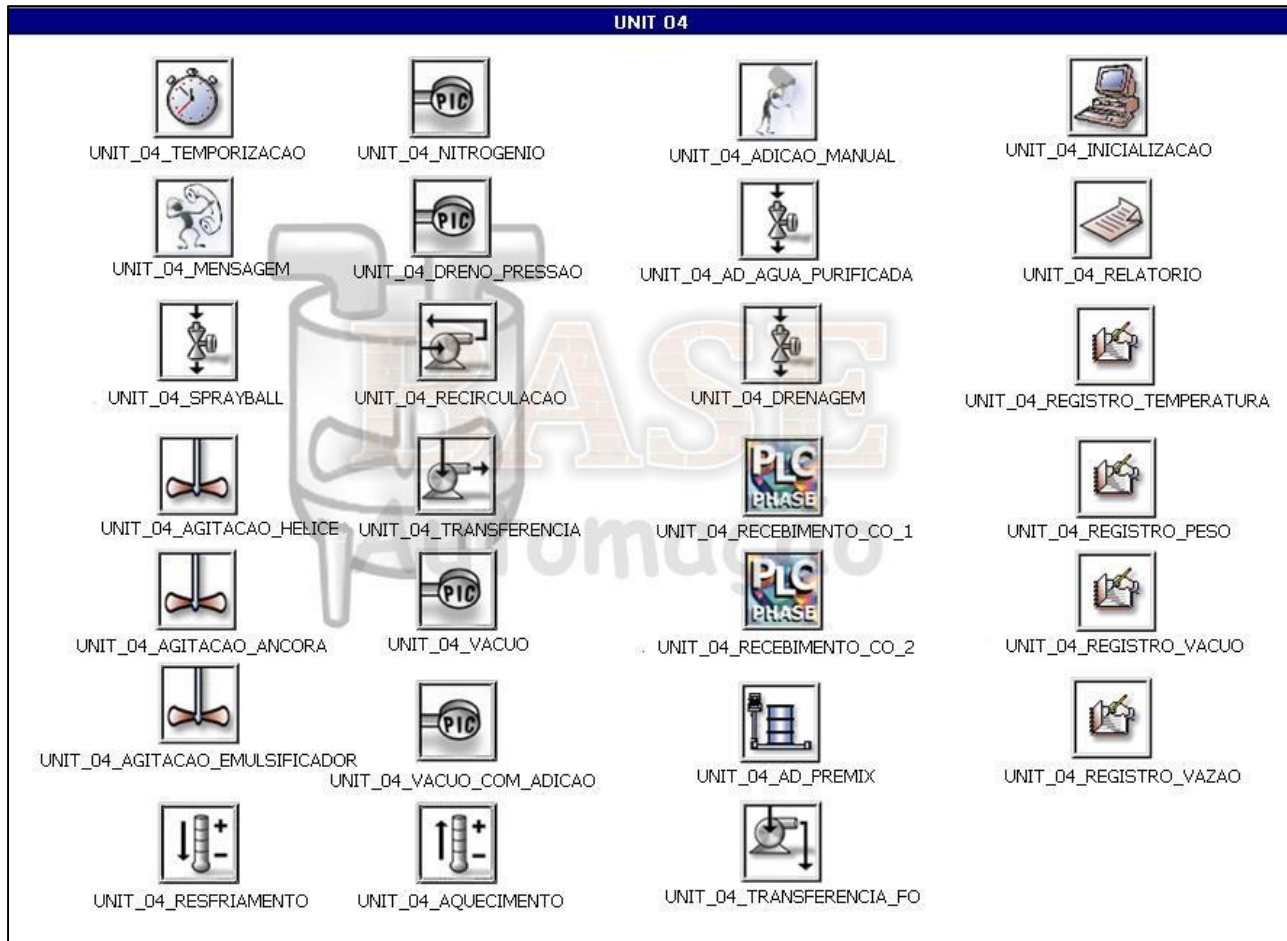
UNIT 04

PIC
PIC
PLC PHASE
PLC PHASE
PIC
PIC

UNIT_04_TEMPORIZACAO
UNIT_04_MENSAGEM
UNIT_04_SPRAYBALL
UNIT_04_AGITACAO_HELICE
UNIT_04_AGITACAO_ANCORA
UNIT_04_AGITACAO_EMULSIFICADOR
UNIT_04_RESFRIAMENTO

UNIT_04_NITROGENIO
UNIT_04_DRENO_PRESSAO
UNIT_04_RECIRCULACAO
UNIT_04_TRANSFERENCIA
UNIT_04_VACUO
UNIT_04_VACUO_COM_ADICAO
UNIT_04_AQUECIMENTO

UNIT_04_ADICAO_MANUAL
UNIT_04_AD_AGUA_PURIFICADA
UNIT_04_DRENAGEM
UNIT_04_RECEBIMENTO_CO_1
UNIT_04_RECEBIMENTO_CO_2
UNIT_04_AD_PREMIX
UNIT_04_TRANSFERENCIA_FO

UNIT_04_INICIALIZACAO
UNIT_04_RELATORIO
UNIT_04_REGISTRO_TEMPERATURA
UNIT_04_REGISTRO_PESO
UNIT_04_REGISTRO_VACUO
UNIT_04_REGISTRO_VAZAO

BASE Automação